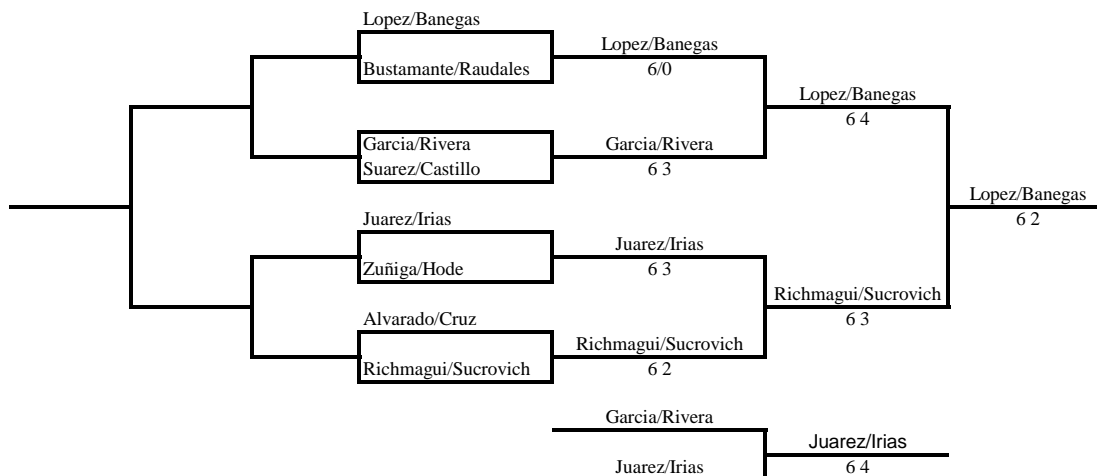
Lopez/Banegas
Bustamante/Raudales

Lopez/Banegas
6/0

Garcia/Rivera
Suarez/Castillo

Garcia/Rivera
6 3

Lopez/Banegas
6 4

Lopez/Banegas
6 2

Juarez/Irias
Zuñiga/Hode

Juarez/Irias
6 3

Alvarado/Cruz
Richmagui/Sucrovich

Richmagui/Sucrovich
6 2

Richmagui/Sucrovich
6 3

Garcia/Rivera
Juarez/Irias

Juarez/Irias
6 4